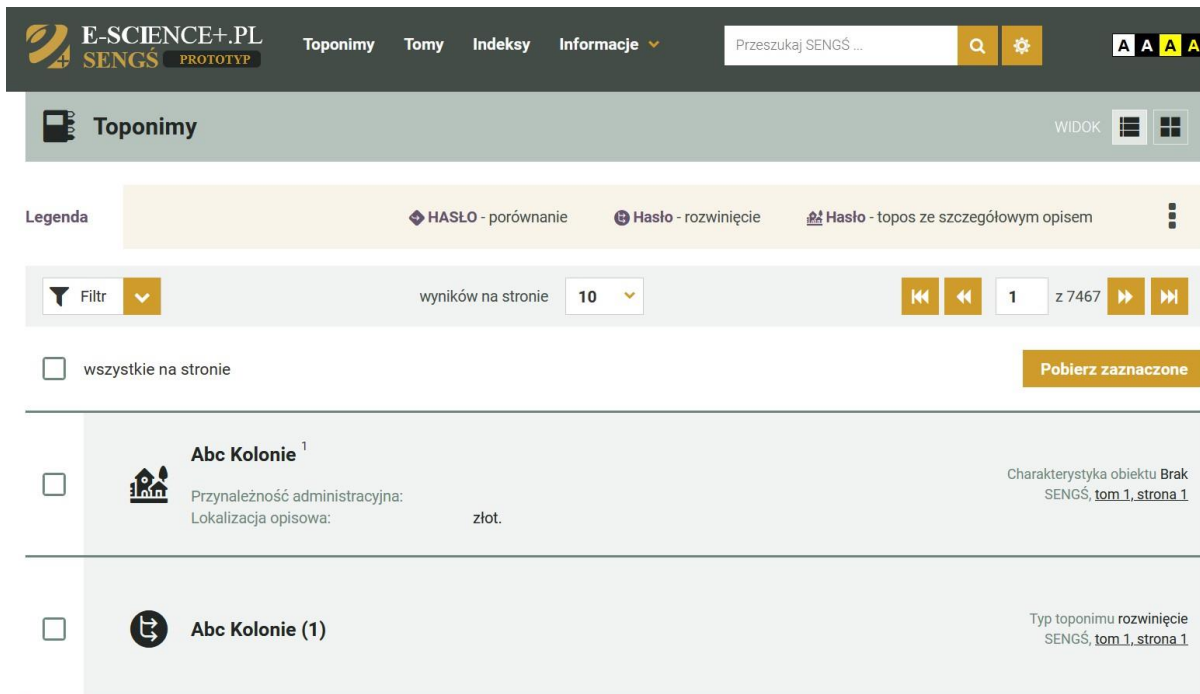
E-SCIENCE+.PL
SENGŚ PROTOTYP

Toponimy Tomy Indeksy Informacje

Przeszukaj SENGŚ ...

A A A A

Toponimy

WIDOK

Legenda

HASŁO - porównanie
Hasło - rozwinięcie
Hasło - topos ze szczegółowym opisem

Filtr

wyników na stronie 10

1 z 7467

wszystkie na stronie

Pobierz zaznaczone

Abc Kolonie $^1$

Przynależność administracyjna:
Lokalizacja opisowa: złot.

Charakterystyka obiektu Brak
SENGŚ, tom 1, strona 1

Abc Kolonie (1)

Typ toponimu rozwinięcie
SENGŚ, tom 1, strona 1